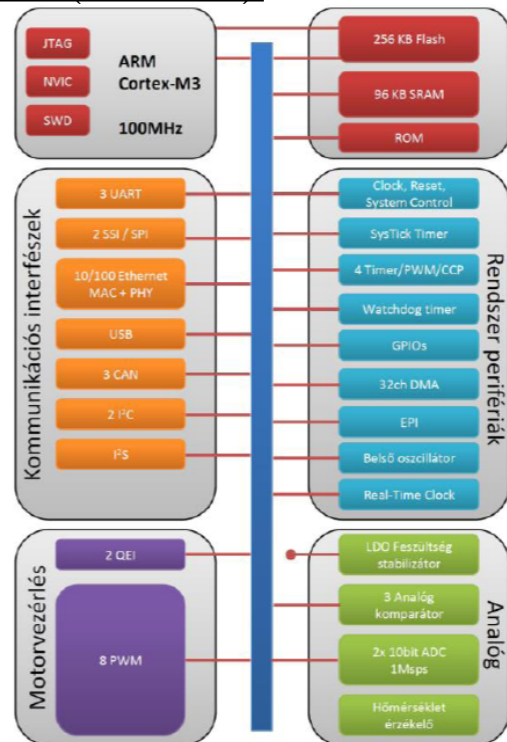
JTAG

NVIC

SWD

ARM Cortex-M3

100MHz

256 KB Flash

96 KB SRAM

ROM

Kommunikációs interfészek

3 UART

2 SSI / SPI

10/100 Ethernet MAC + PHY

USB

3 CAN

2 I$^2$C

I$^2$S

Rendszer perifériák

Clock, Reset, System Control

SysTick Timer

4 Timer/PWM/CCP

Watchdog timer

GPIOs

32ch DMA

EPI

Belső oszcillátor

Real-Time Clock

Motorvezérlés

2 QEI

8 PWM

Analóg

LDO Feszültség stabilizátor

3 Analóg komparátor

2x 10bit ADC 1Msps

Hőmérséklet érzékelő